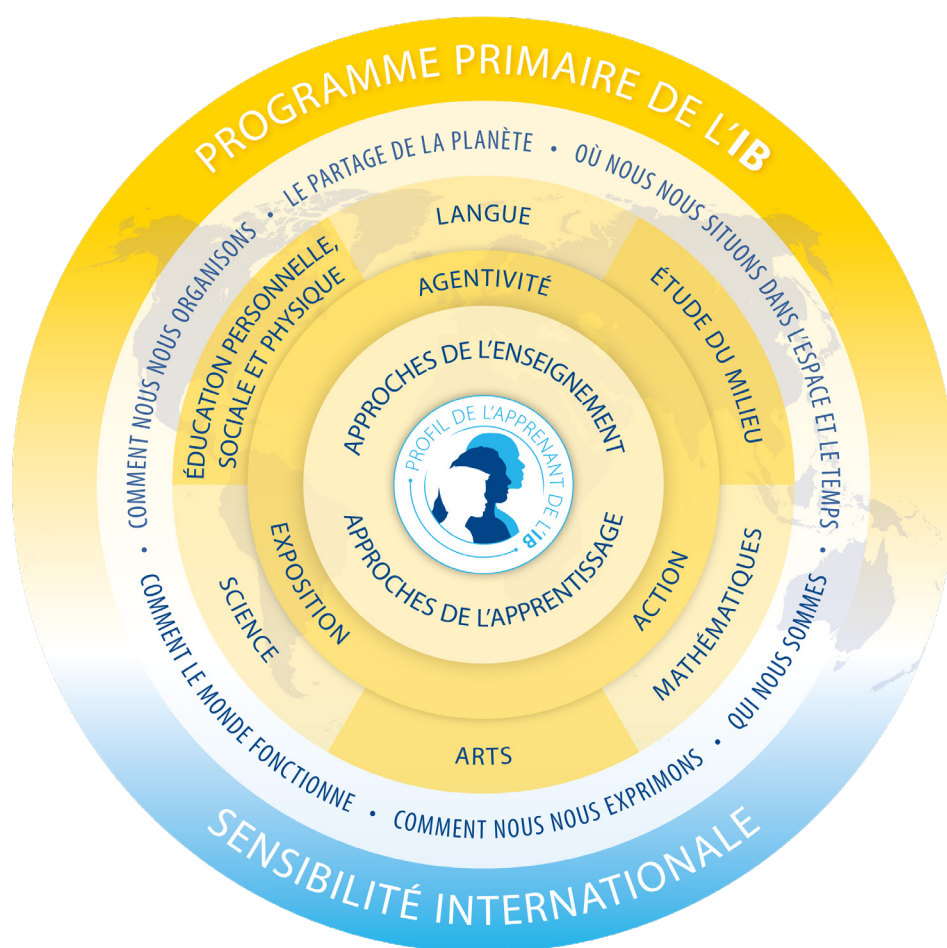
PROGRAMME PRIMAIRE DE L'IB

LE PARTAGE DE LA PLANÈTE • OÙ NOUS NOUS SITUONS DANS L'ESPACE ET LE TEMPS • QUI NOUS SOMMES • COMMENT NOUS NOUS EXPRIMONS • COMMENT LE MONDE FONCTIONNE • COMMENT NOUS NOUS ORGANISONS •

LANGUE

ÉTUDE DU MILIEU

MATHÉMATIQUES

ARTS

SCIENCE

ÉDUCATION PERSONNELLE, SOCIALE ET PHYSIQUE

AGENTIVITÉ

ACTION

EXPOSITION

APPROCHES DE L'ENSEIGNEMENT

APPROCHES DE L'APPRENTISSAGE

PROFIL DE L'APPRENANT DE L'IB

SENSIBILITÉ INTERNATIONALE